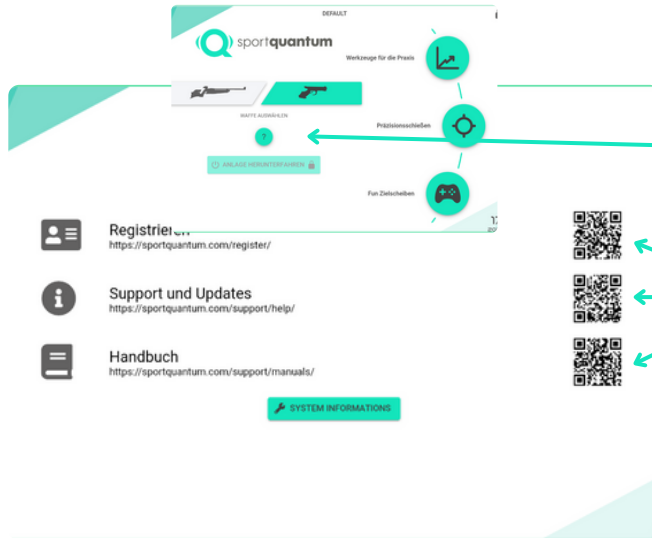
DEFAULT

sportquantum

Werkzeuge für die Praxis

WAFFE AUSWÄHLEN

?

Präzisionsschießen

ANLAGE HERUNTERFAHREN

Fun Zielscheiben

Registrieren
https://sportquantum.com/register/

Support und Updates
https://sportquantum.com/support/help/

Handbuch
https://sportquantum.com/support/manuals/

SYSTEM INFORMATIONS